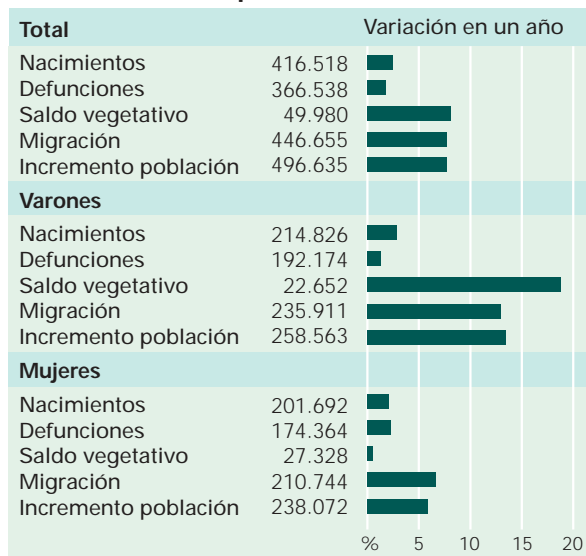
| Total | | Variación en un año |
|---|---|---|
| Nacimientos | 416.518 | |
| Defunciones | 366.538 | |
| Saldo vegetativo | 49.980 | |
| Migración | 446.655 | |
| Incremento población | 496.635 | |
| **Varones** | | |
| Nacimientos | 214.826 | |
| Defunciones | 192.174 | |
| Saldo vegetativo | 22.652 | |
| Migración | 235.911 | |
| Incremento población | 258.563 | |
| **Mujeres** | | |
| Nacimientos | 201.692 | |
| Defunciones | 174.364 | |
| Saldo vegetativo | 27.328 | |
| Migración | 210.744 | |
| Incremento población | 238.072 | |

% 5 10 15 20